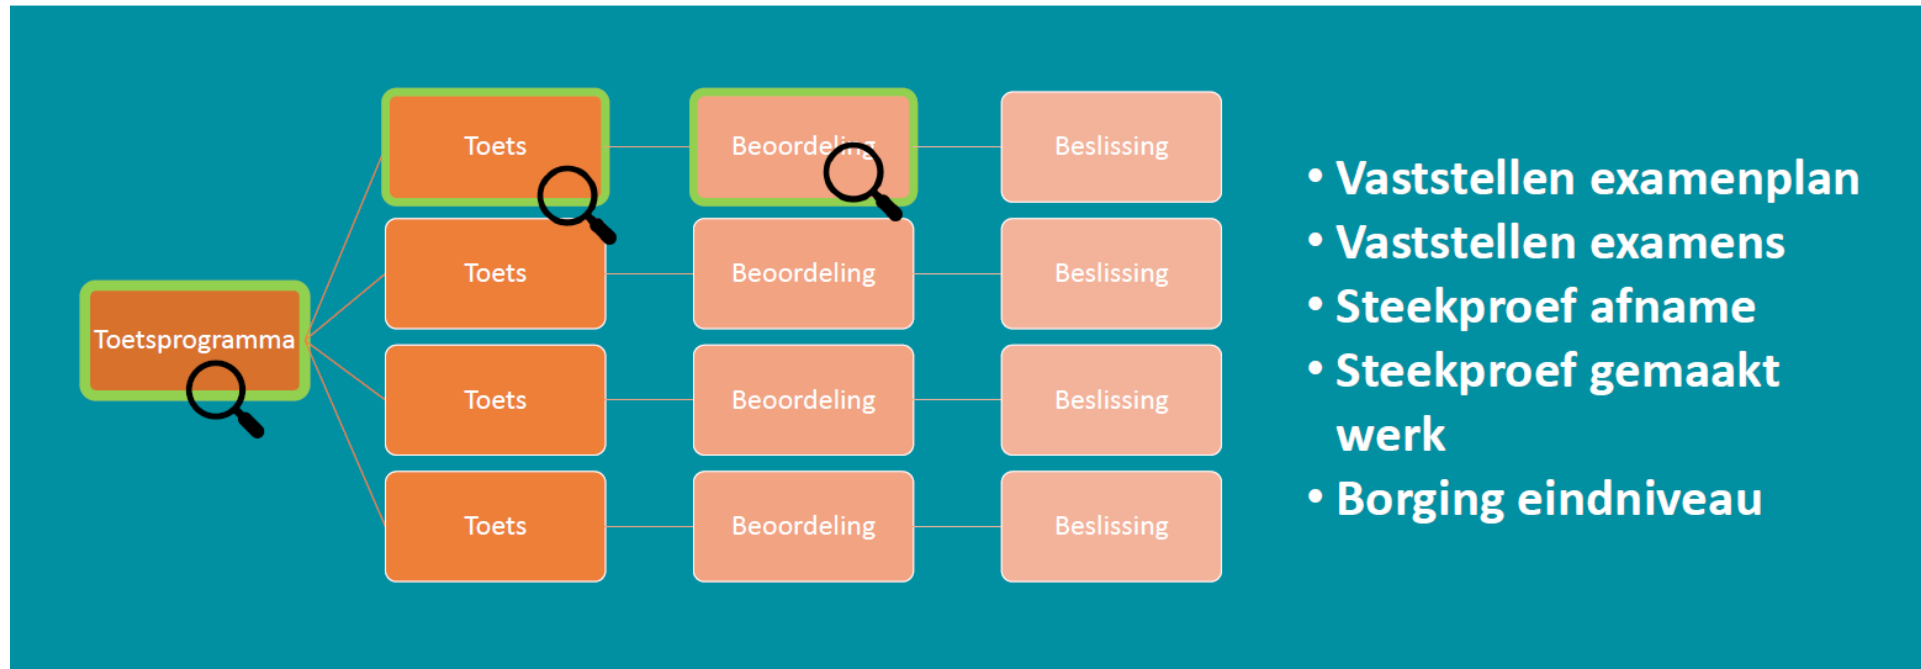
Toetsprogramma

Toets
Beoordeling
Beslissing

Toets
Beoordeling
Beslissing

Toets
Beoordeling
Beslissing

Toets
Beoordeling
Beslissing

• Vaststellen examenplan
• Vaststellen examens
• Steekproef afname
• Steekproef gemaakt werk
• Borging eindniveau